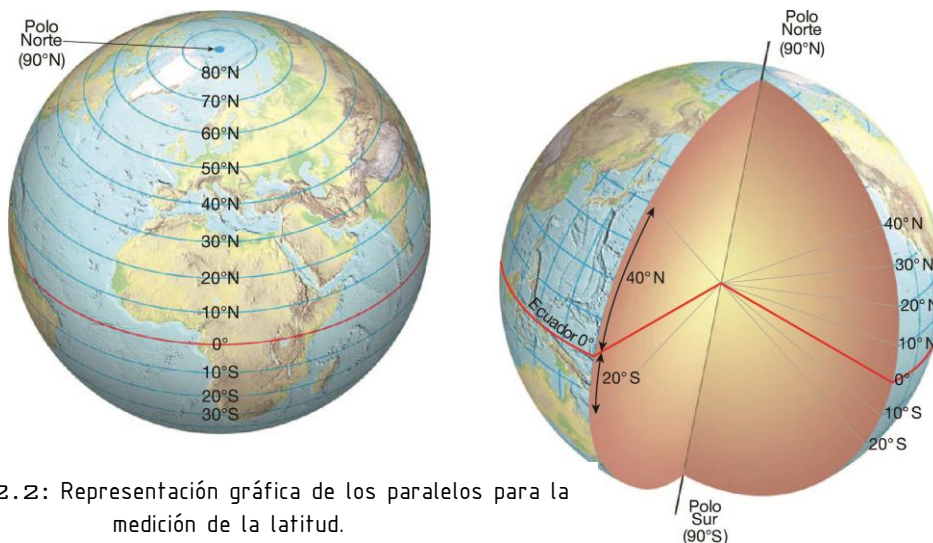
Polo Norte (90°N)

80°N
70°N
60°N
50°N
40°N
30°N
20°N
10°N
0°
10°S
20°S
30°S

Polo Norte (90°N)

40° N
Ecuador 0°
20° S

40° N
30° N
20° N
10° N
0°
10° S
20° S

Polo Sur (90°S)

2.2: Representación gráfica de los paralelos para la medición de la latitud.